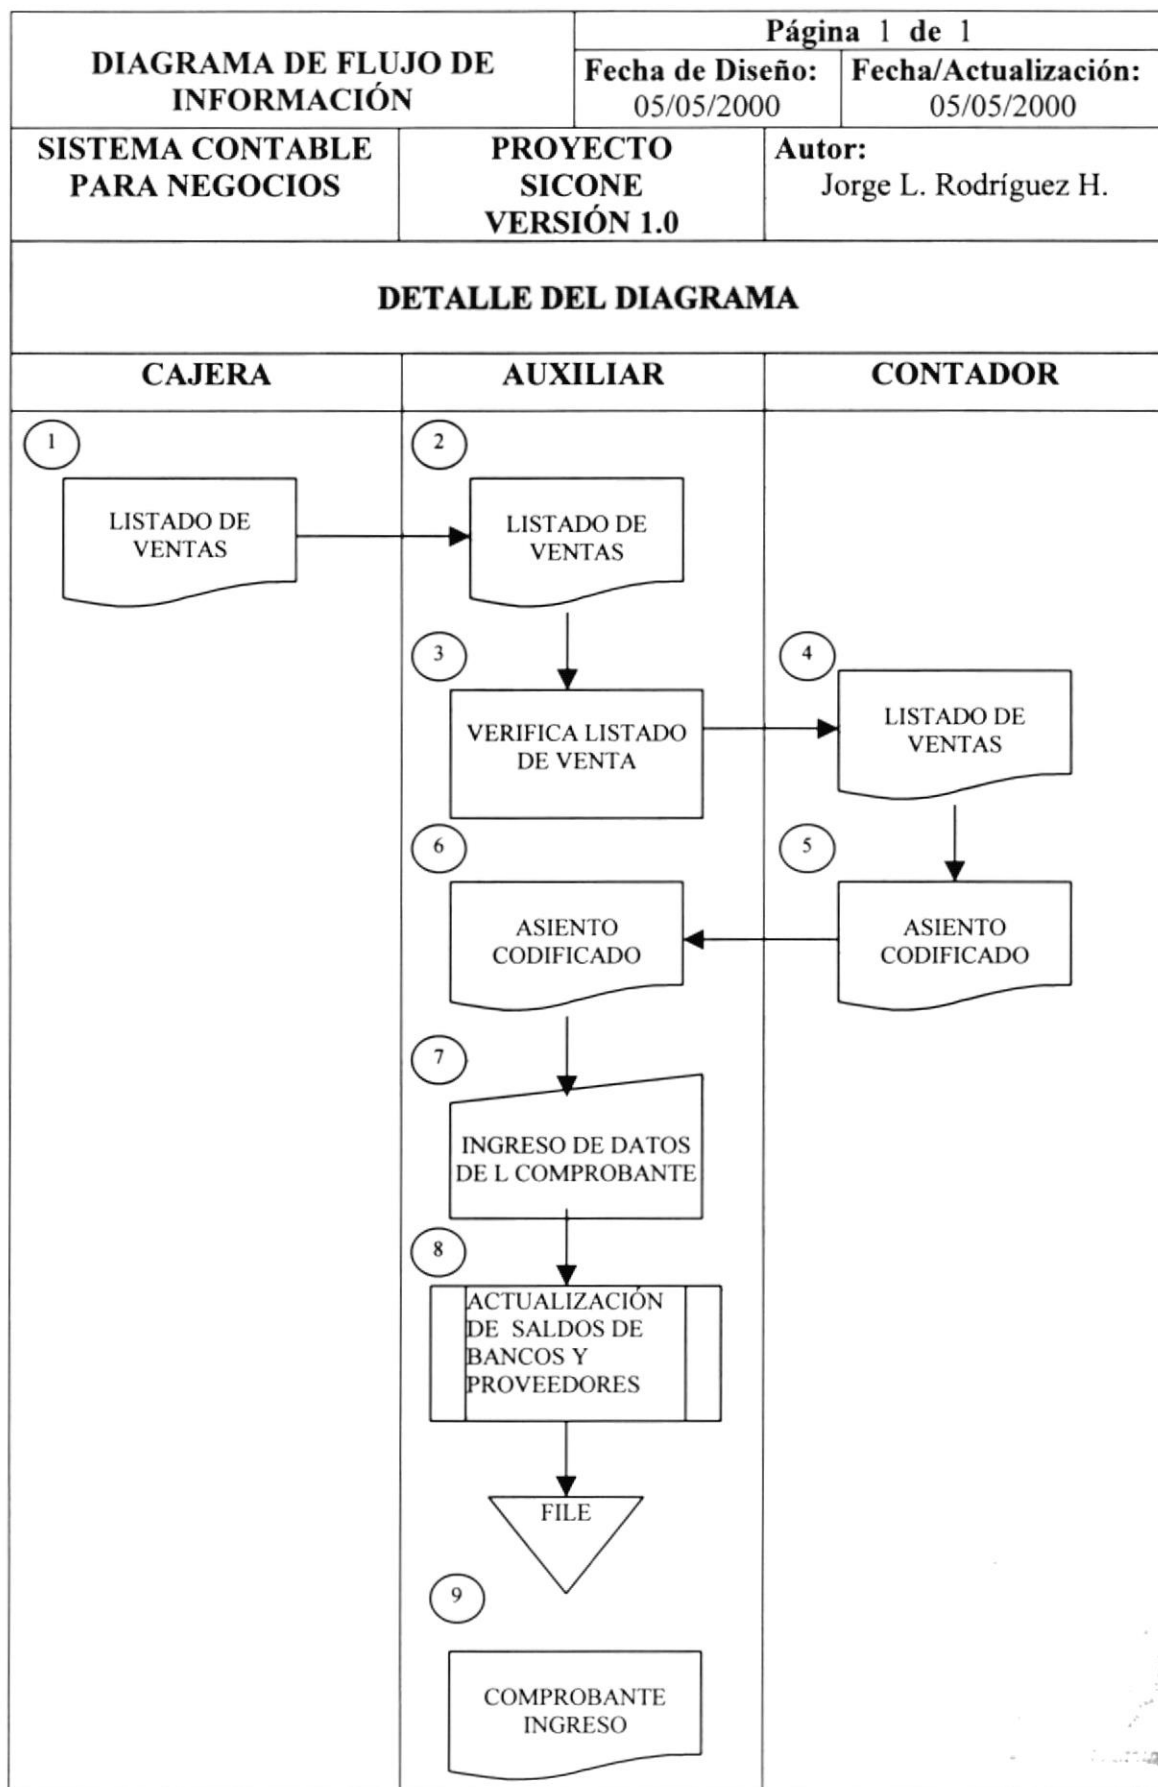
| DIAGRAMA DE FLUJO DE INFORMACIÓN | Página 1 de 1 | |
|---|---|---|
| | Fecha de Diseño: 05/05/2000 | Fecha/Actualización: 05/05/2000 |

| SISTEMA CONTABLE PARA NEGOCIOS | PROYECTO SICONE VERSIÓN 1.0 | Autor: Jorge L. Rodríguez H. |
|---|---|---|

DETALLE DEL DIAGRAMA

| CAJERA | AUXILIAR | CONTADOR |
|---|---|---|

1
LISTADO DE VENTAS

2
LISTADO DE VENTAS

3
VERIFICA LISTADO DE VENTA

4
LISTADO DE VENTAS

5
ASIENTO CODIFICADO

6
ASIENTO CODIFICADO

7
INGRESO DE DATOS DE L COMPROBANTE

8
ACTUALIZACIÓN DE SALDOS DE BANCOS Y PROVEEDORES

FILE

9
COMPROBANTE INGRESO